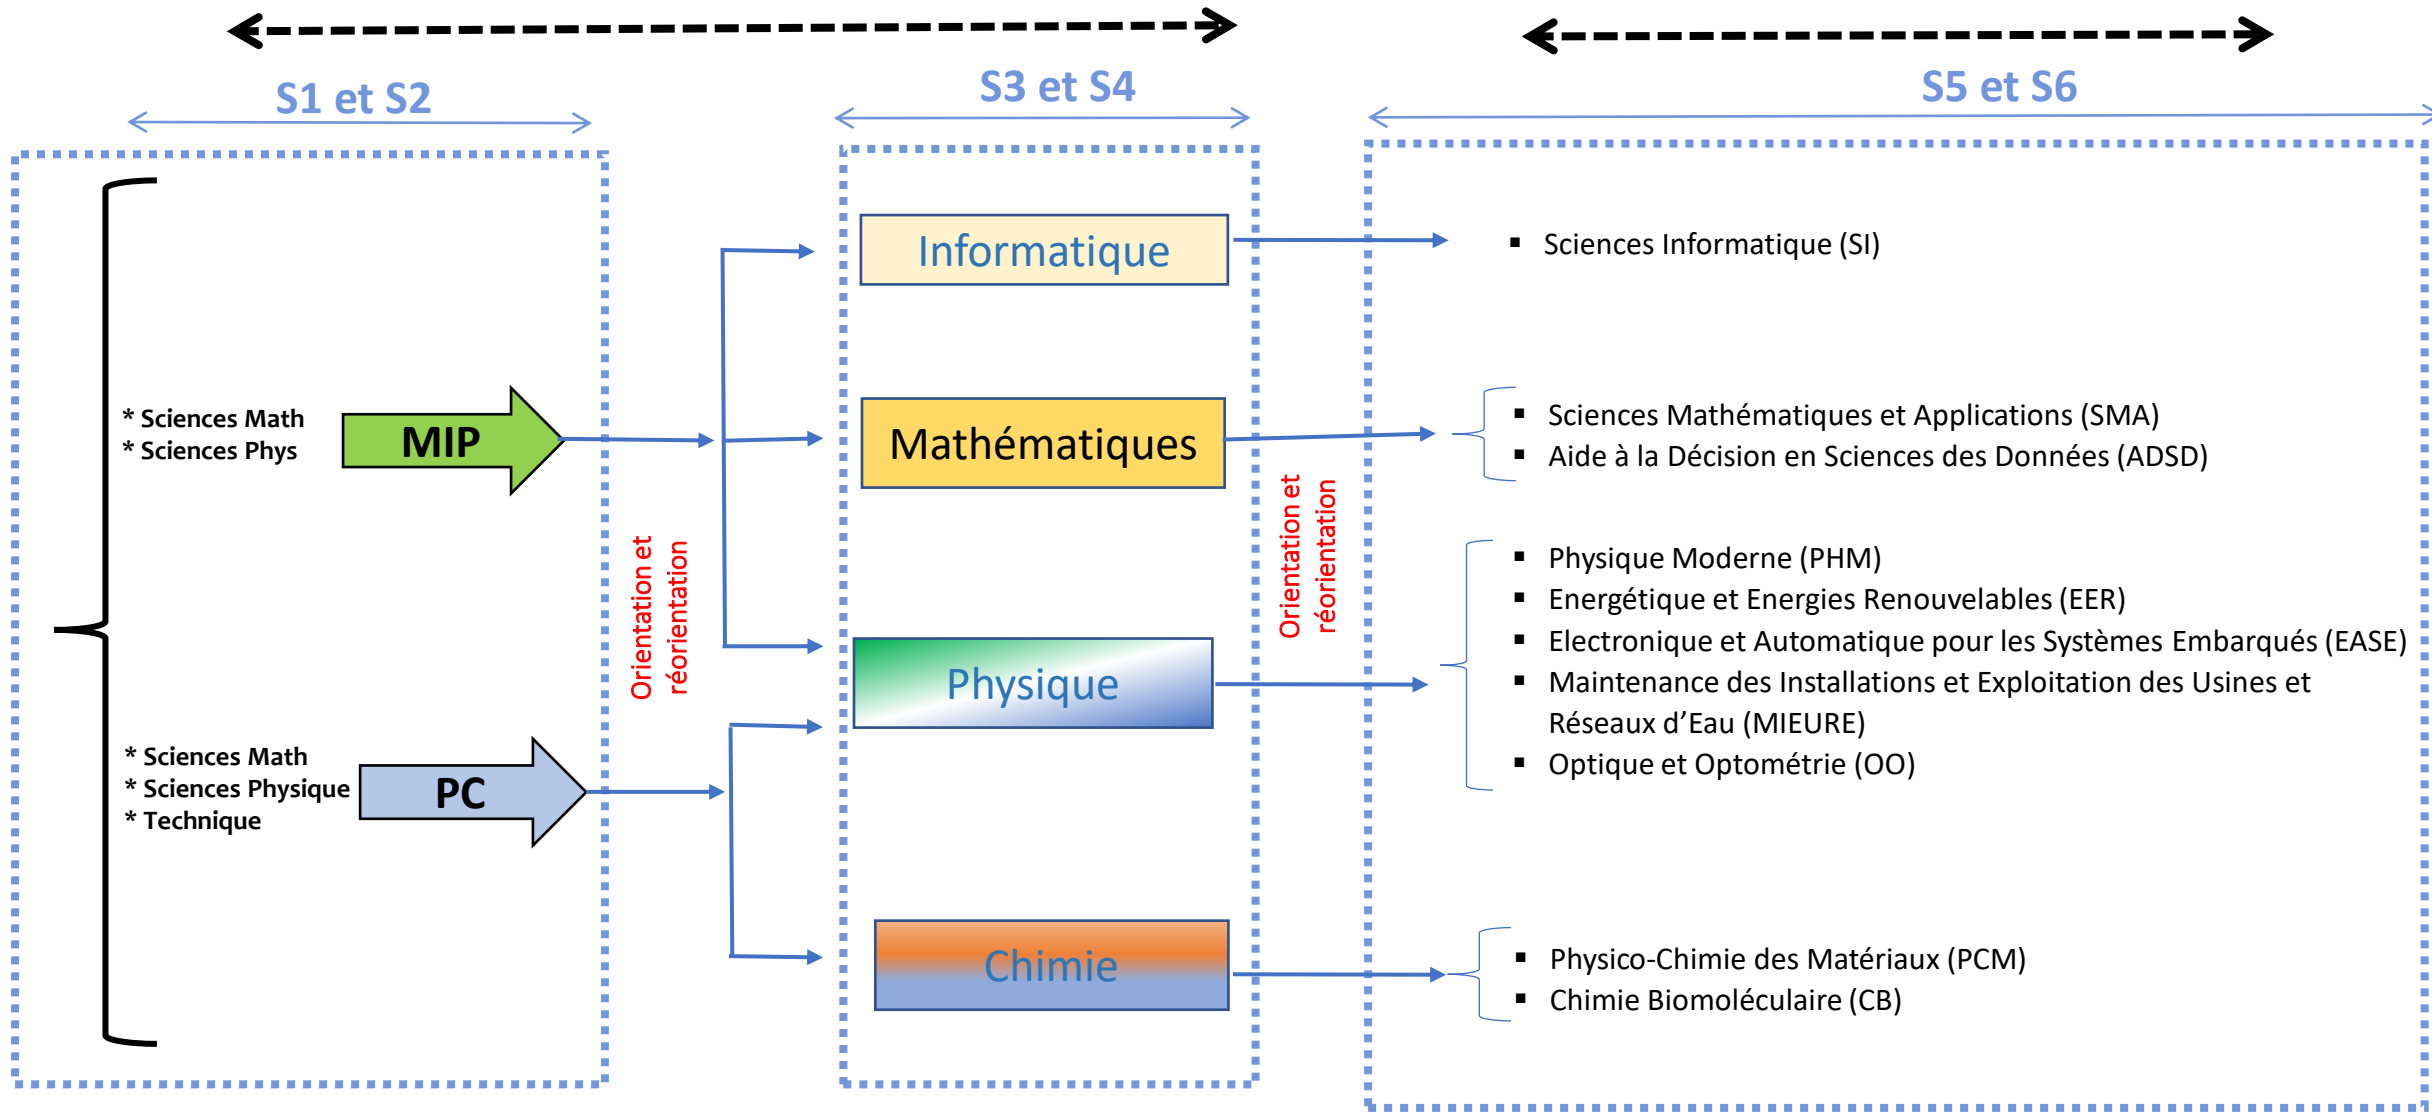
S1 et S2

S3 et S4

S5 et S6

* Sciences Math
* Sciences Phys

MIP

* Sciences Math
* Sciences Physique
* Technique

PC

Orientation et réorientation

Informatique

Mathématiques

Physique

Chimie

Orientation et réorientation

▪ Sciences Informatique (SI)

▪ Sciences Mathématiques et Applications (SMA)
▪ Aide à la Décision en Sciences des Données (ADSD)

▪ Physique Moderne (PHM)
▪ Energétique et Energies Renouvelables (EER)
▪ Electronique et Automatique pour les Systèmes Embarqués (EASE)
▪ Maintenance des Installations et Exploitation des Usines et Réseaux d'Eau (MIEURE)
▪ Optique et Optométrie (OO)

▪ Physico-Chimie des Matériaux (PCM)
▪ Chimie Biomoléculaire (CB)